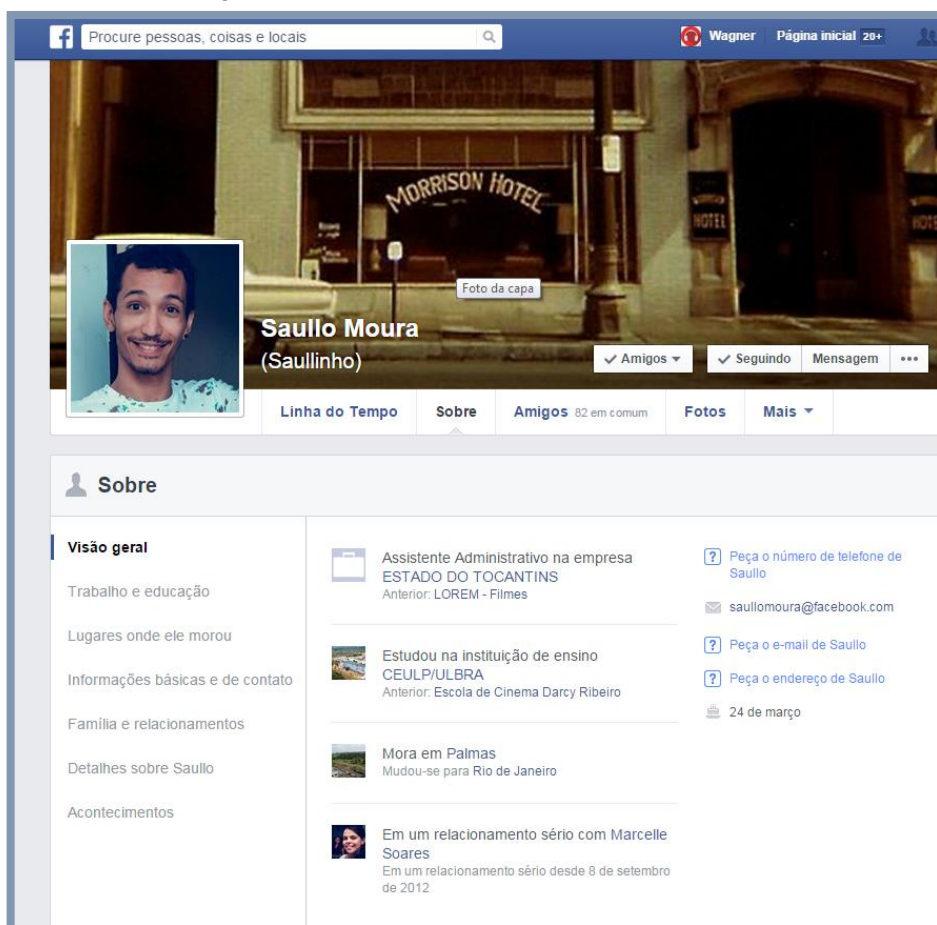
f Procure pessoas, coisas e locais

Wagner Página inicial 20+

MORRISON HOTEL

HOTEL

Foto da capa

Saullo Moura
(Saullinho)

✓ Amigos ▾ ✓ Seguindo Mensagem •••

Linha do Tempo Sobre Amigos 82 em comum Fotos Mais ▾

Sobre

Visão geral

Trabalho e educação

Lugares onde ele morou

Informações básicas e de contato

Família e relacionamentos

Detalhes sobre Saullo

Acontecimentos

Assistente Administrativo na empresa ESTADO DO TOCANTINS
Anterior: LOREM - Filmes

Estudou na instituição de ensino CEULP/ULBRA
Anterior: Escola de Cinema Darcy Ribeiro

Mora em Palmas
Mudou-se para Rio de Janeiro

Em um relacionamento sério com Marcelle Soares
Em um relacionamento sério desde 8 de setembro de 2012

? Peça o número de telefone de Saullo

saullomoura@facebook.com

? Peça o e-mail de Saullo

? Peça o endereço de Saullo

24 de março